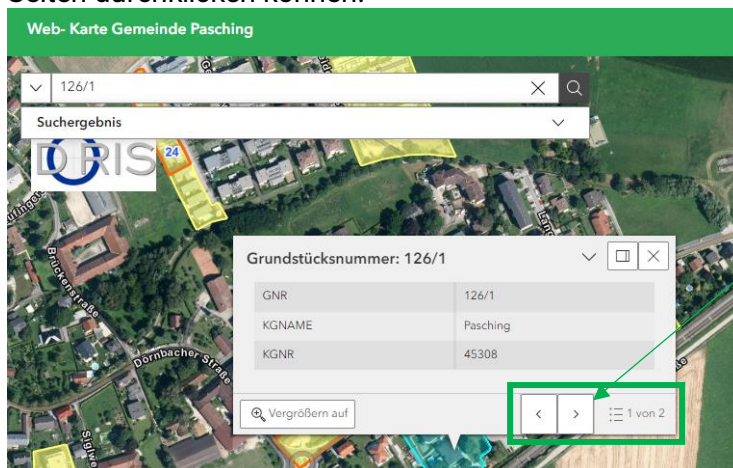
Web- Karte Gemeinde Pasching

126/1

Suchergebnis

DORIS

24

Brückenstraße

Dornbacher Straße

Grundstücksnummer: 126/1

| GNR | 126/1 |
|---|---|
| KGNAME | Pasching |
| KGNR | 45308 |

Vergrößern auf

1 von 2